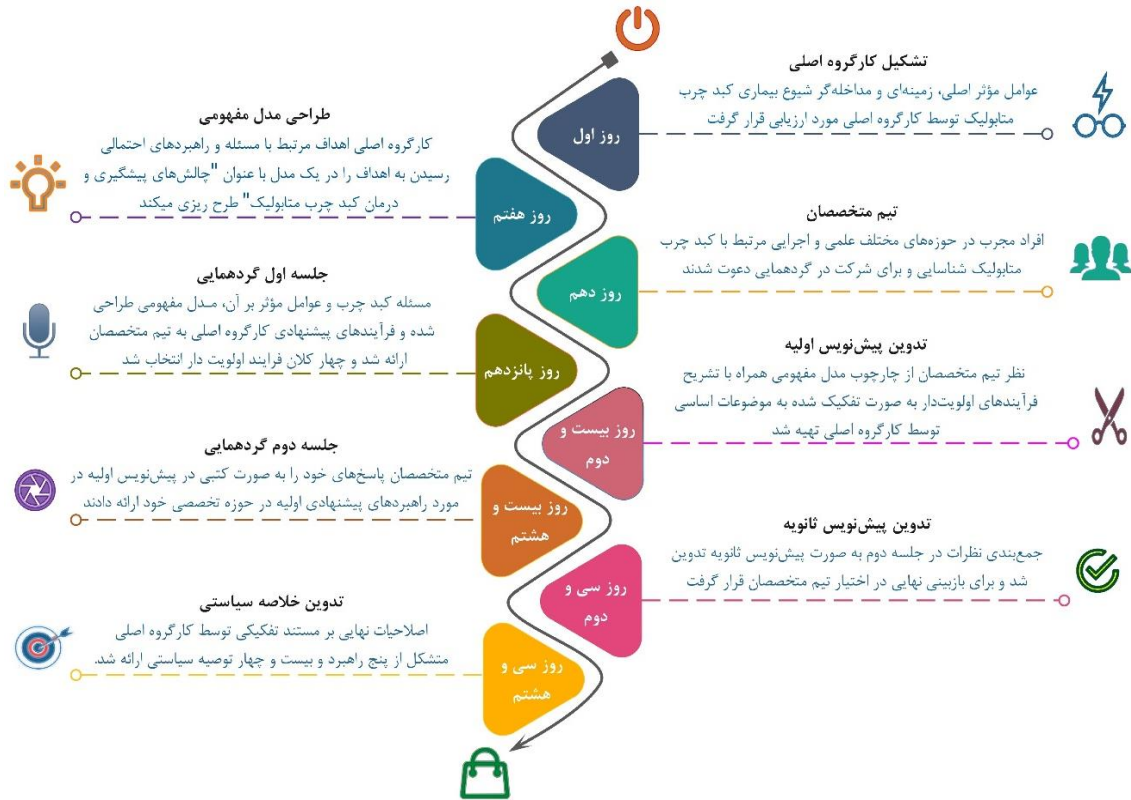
تشکیل کارگروه اصلی
عوامل مؤثر اصلی، زمینه‌ای و مداخله‌گر شیوع بیماری کبد چرب متابولیک توسط کارگروه اصلی مورد ارزیابی قرار گرفت

روز اول

طراحی مدل مفهومی
کارگروه اصلی اهداف مرتبط با مسئله و راهبردهای احتمالی رسیدن به اهداف را در یک مدل با عنوان "چالش‌های پیشگیری و درمان کبد چرب متابولیک" طرح ریزی میکند

روز هفتم

تیم متخصصان
افراد مجرب در حوزه‌های مختلف علمی و اجرایی مرتبط با کبد چرب متابولیک شناسایی و برای شرکت در گردهمایی دعوت شدند

روز دهم

جلسه اول گردهمایی
مسئله کبد چرب و عوامل مؤثر بر آن، مدل مفهومی طراحی شده و فرآیندهای پیشنهادی کارگروه اصلی به تیم متخصصان ارائه شد و چهار کلان فرایند اولویت دار انتخاب شد

روز پانزدهم

تدوین پیش‌نویس اولیه
نظر تیم متخصصان از چارچوب مدل مفهومی همراه با تشریح فرآیندهای اولویت‌دار به صورت تفکیک شده به موضوعات اساسی توسط کارگروه اصلی تهیه شد

روز بیست و دوم

جلسه دوم گردهمایی
تیم متخصصان پاسخ‌های خود را به صورت کتبی در پیش‌نویس اولیه در مورد راهبردهای پیشنهادی اولیه در حوزه تخصصی خود ارائه دادند

روز بیست و هشتم

تدوین پیش‌نویس ثانویه
جمع‌بندی نظرات در جلسه دوم به صورت پیش‌نویس ثانویه تدوین شد و برای بازبینی نهایی در اختیار تیم متخصصان قرار گرفت

روز سی و دوم

تدوین خلاصه سیاستی
اصلاحیات نهایی بر مستند تفکیکی توسط کارگروه اصلی متشکل از پنج راهبرد و بیست و چهار توصیه سیاستی ارائه شد.

روز سی و هشتم